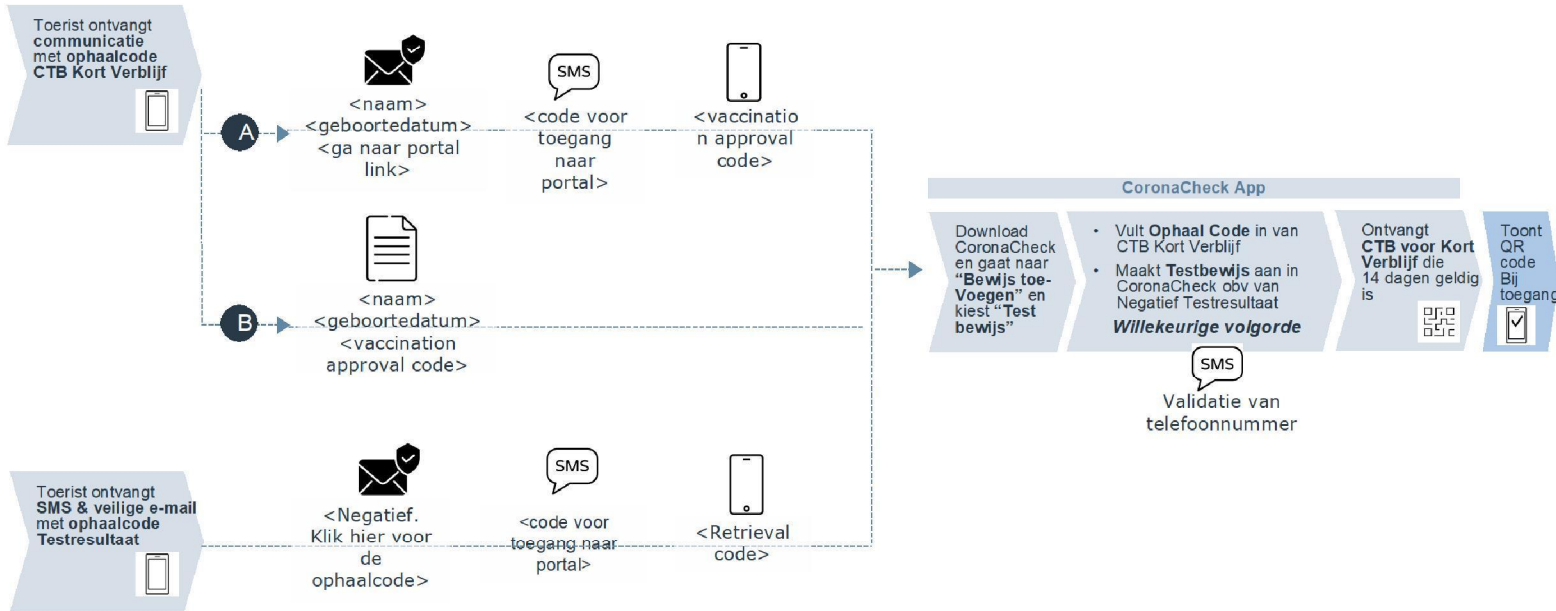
Toerist ontvangt **communicatie** met **ophaalcode CTB Kort Verblijf**

A

<naam>
<geboortedatum>
<ga naar portal link>

SMS

<code voor toegang naar portal>

<vaccination approval code>

B

<naam>
<geboortedatum>
<vaccination approval code>

Toerist ontvangt **SMS & veilige e-mail** met **ophaalcode Testresultaat**

<Negatief. Klik hier voor de ophaalcode>

SMS

<code voor toegang naar portal>

<Retrieval code>

CoronaCheck App

Download CoronaCheck en gaat naar **"Bewijs toe-Voegen"** en kiest **"Test bewijs"**

• Vult **Ophaal Code** in van CTB Kort Verblijf
• Maakt **Testbewijs** aan in CoronaCheck obv van Negatief Testresultaat

***Willekeurige volgorde***

SMS

Validatie van telefoonnummer

Ontvangt **CTB voor Kort Verblijf** die 14 dagen geldig is

Toont QR code Bij toegang